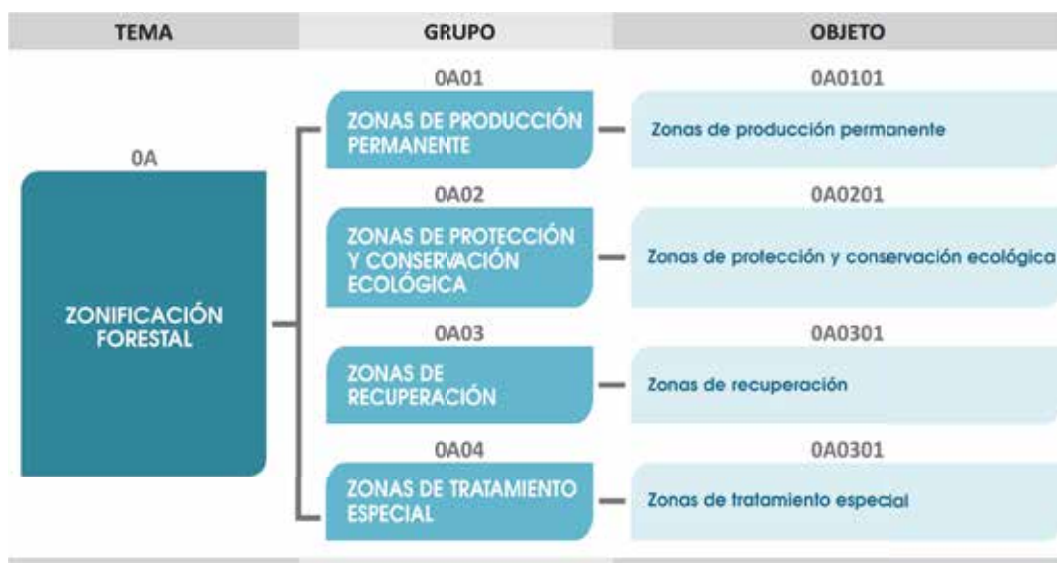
TEMA

GRUPO

OBJETO

0A

ZONIFICACIÓN FORESTAL

0A01

ZONAS DE PRODUCCIÓN PERMANENTE

0A0101

Zonas de producción permanente

0A02

ZONAS DE PROTECCIÓN Y CONSERVACIÓN ECOLÓGICA

0A0201

Zonas de protección y conservación ecológica

0A03

ZONAS DE RECUPERACIÓN

0A0301

Zonas de recuperación

0A04

ZONAS DE TRATAMIENTO ESPECIAL

0A0301

Zonas de tratamiento especial